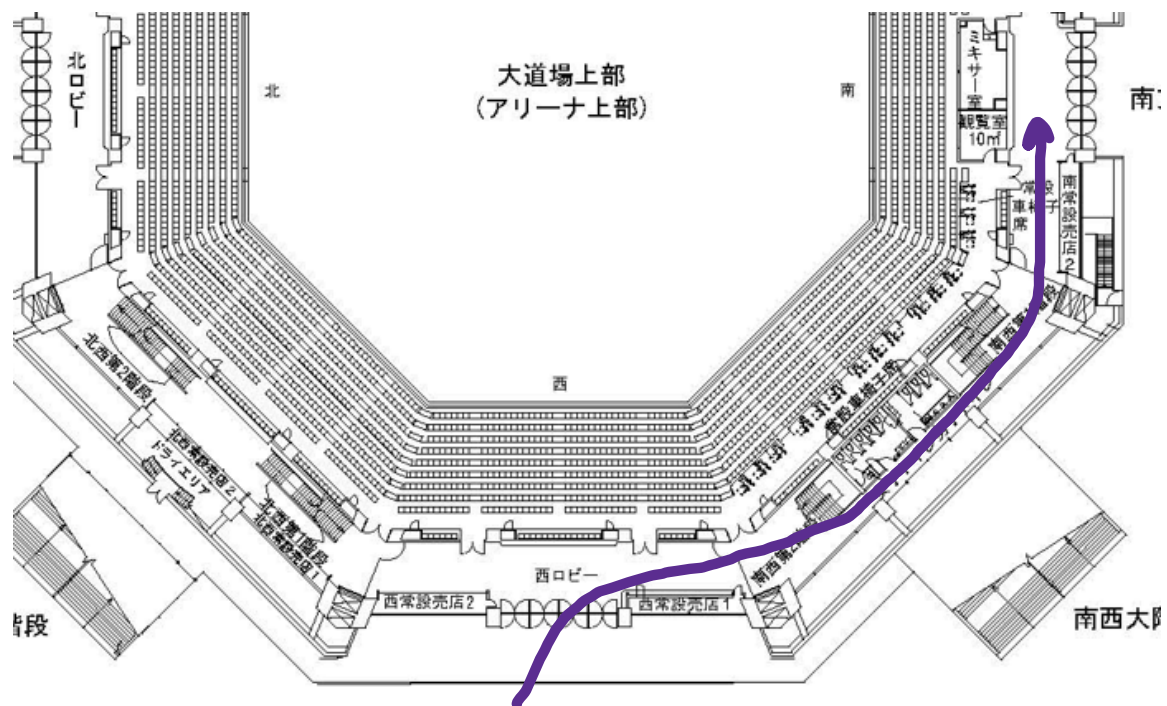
大道場上部
(アリーナ上部)

北
南
西

北ロビー

ミキサー室
観覧室 10㎡
常設車椅子席
南常設売店2
南

北西第2階段
北常設売店2
ドライエリア
北西第1階段
北常設売店1

南西第2階段
常設車椅子席
南西第1階段

西ロビー
西常設売店2
西常設売店1

階段
南西大階